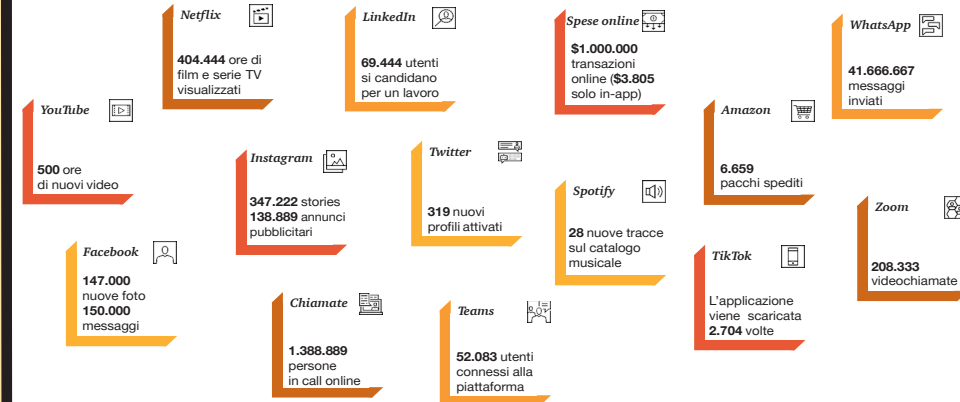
Netflix

**404.444** ore di film e serie TV visualizzati

LinkedIn

**69.444** utenti si candidano per un lavoro

Spese online

**$1.000.000** transazioni online (**$3.805** solo in-app)

WhatsApp

**41.666.667** messaggi inviati

YouTube

**500** ore di nuovi video

Instagram

**347.222** stories **138.889** annunci pubblicitari

Twitter

**319** nuovi profili attivati

Amazon

**6.659** pacchi spediti

Spotify

**28** nuove tracce sul catalogo musicale

Zoom

**208.333** videochiamate

Facebook

**147.000** nuove foto **150.000** messaggi

TikTok

L'applicazione viene scaricata **2.704** volte

Chiamate

**1.388.889** persone in call online

Teams

**52.083** utenti connessi alla piattaforma